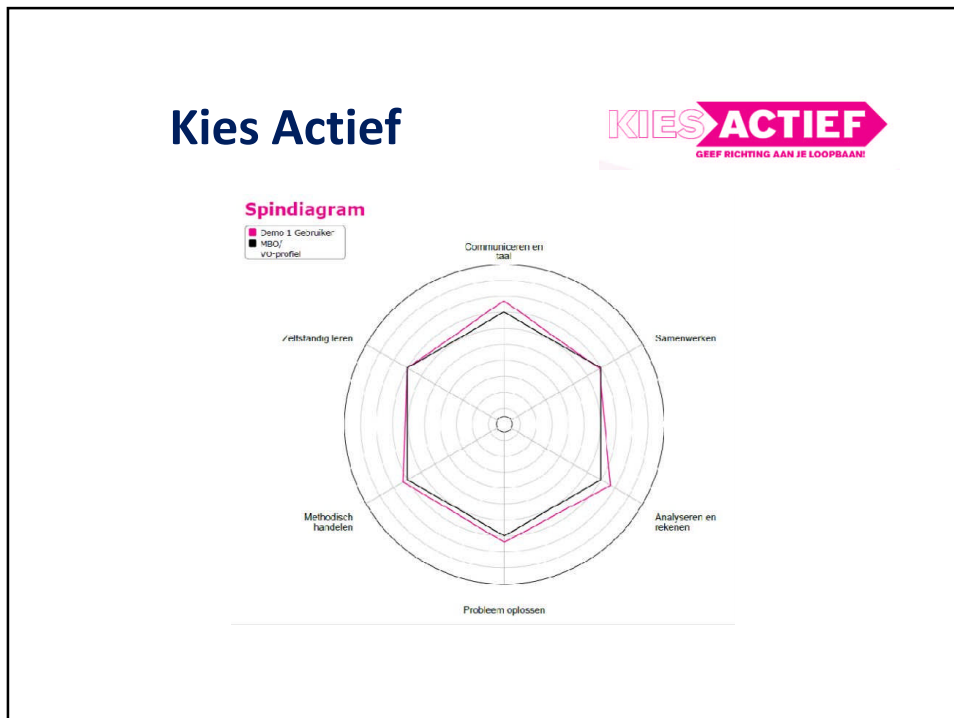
Kies Actief

KIES ACTIEF
GEEF RICHTING AAN JE LOOPBAAN!

Spindiagram

Demo 1 Gebruiker
MBO/ VO-profiel

Communiceren en taal

Samenwerken

Analyseren en rekenen

Probleem oplossen

Methodisch handelen

Zelfstandig leren